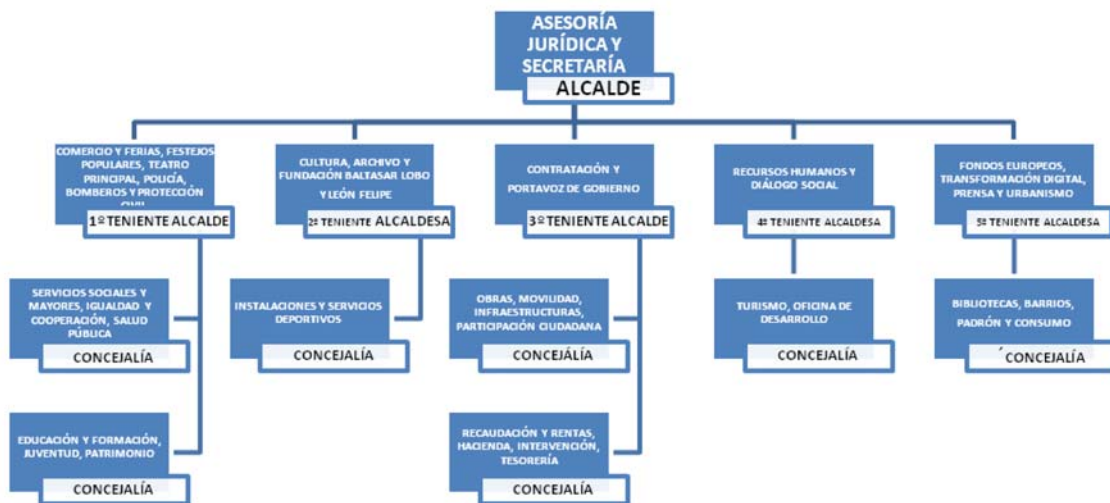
ASESORÍA JURÍDICA Y SECRETARÍA

ALCALDE

COMERCIO Y FERIAS, FESTEJOS POPULARES, TEATRO PRINCIPAL, POLICÍA, BOMBEROS Y PROTECCIÓN CIVIL

1º TENIENTE ALCALDE

CULTURA, ARCHIVO Y FUNDACIÓN BALTASAR LOBO Y LEÓN FELIPE

2ª TENIENTE ALCALDESA

CONTRATACIÓN Y PORTAVOZ DE GOBIERNO

3º TENIENTE ALCALDE

RECURSOS HUMANOS Y DIÁLOGO SOCIAL

4ª TENIENTE ALCALDESA

FONDOS EUROPEOS, TRANSFORMACIÓN DIGITAL, PRENSA Y URBANISMO

5ª TENIENTE ALCALDESA

SERVICIOS SOCIALES Y MAYORES, IGUALDAD Y COOPERACIÓN, SALUD PÚBLICA

CONCEJALÍA

INSTALACIONES Y SERVICIOS DEPORTIVOS

CONCEJALÍA

OBRAS, MOVILIDAD, INFRAESTRUCTURAS, PARTICIPACIÓN CIUDADANA

CONCEJALÍA

TURISMO, OFICINA DE DESARROLLO

CONCEJALÍA

BIBLIOTECAS, BARRIOS, PADRÓN Y CONSUMO

´CONCEJALÍA

EDUCACIÓN Y FORMACIÓN, JUVENTUD, PATRIMONIO

CONCEJALÍA

RECAUDACIÓN Y RENTAS, HACIENDA, INTERVENCIÓN, TESORERÍA

CONCEJALÍA